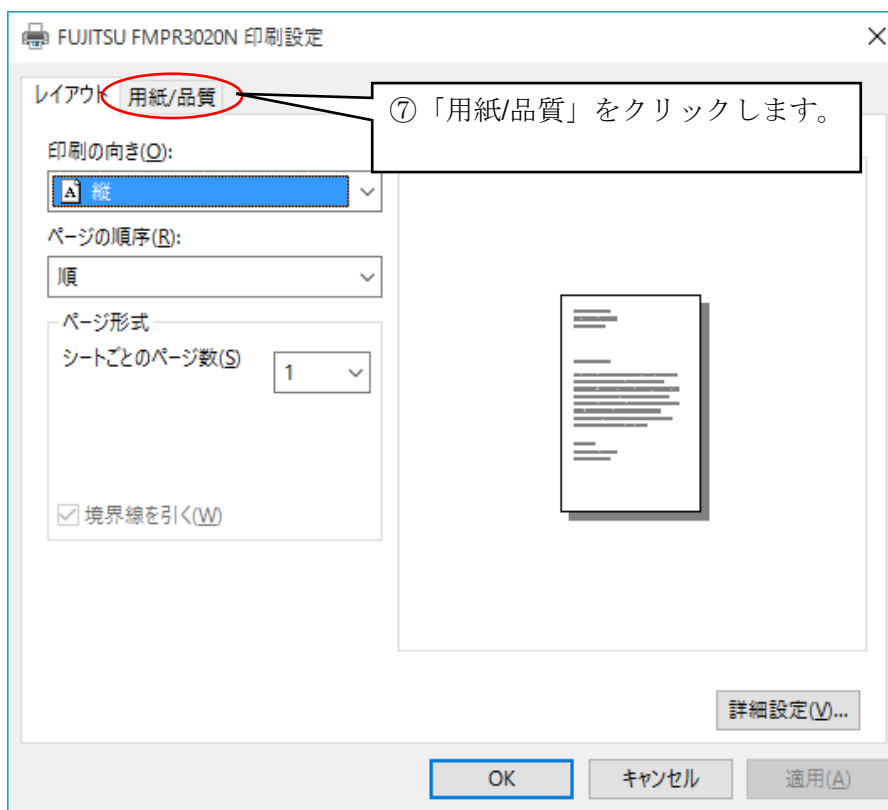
FUJITSU FMPR3020N 印刷設定

×

レイアウト　用紙/品質

⑦「用紙/品質」をクリックします。

印刷の向き(O):

縦

ページの順序(R):

順

ページ形式

シートごとのページ数(S)　1

境界線を引く(W)

詳細設定(V)...

OK　キャンセル　適用(A)